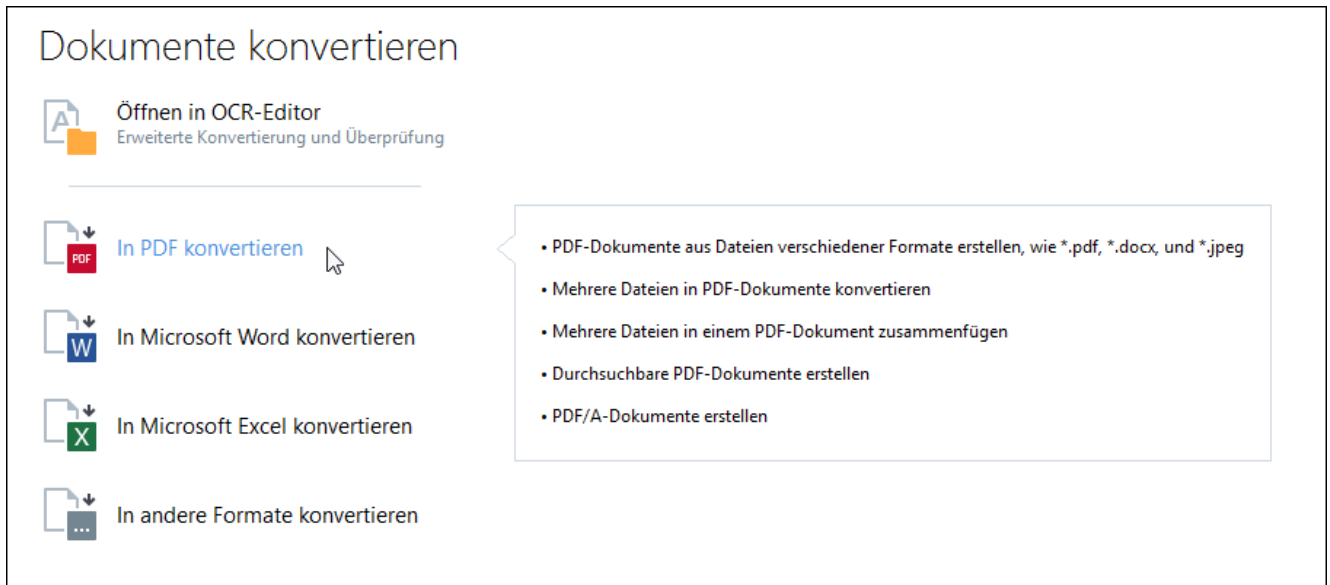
Dokumente konvertieren

Öffnen in OCR-Editor
Erweiterte Konvertierung und Überprüfung

PDF
In PDF konvertieren

- PDF-Dokumente aus Dateien verschiedener Formate erstellen, wie *.pdf, *.docx, und *.jpeg
- Mehrere Dateien in PDF-Dokumente konvertieren
- Mehrere Dateien in einem PDF-Dokument zusammenfügen
- Durchsuchbare PDF-Dokumente erstellen
- PDF/A-Dokumente erstellen

W
In Microsoft Word konvertieren

X
In Microsoft Excel konvertieren

...
In andere Formate konvertieren